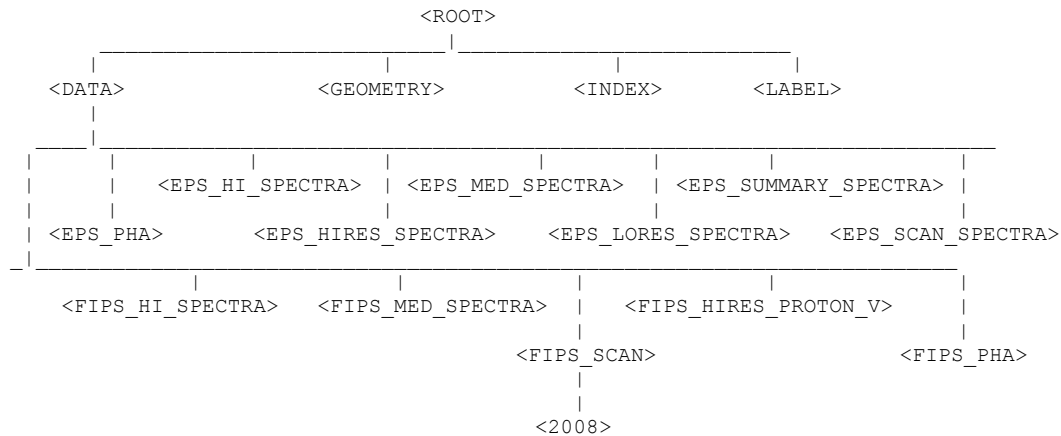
<ROOT>

<DATA>

<GEOMETRY>

<INDEX>

<LABEL>

<EPS_HI_SPECTRA>

<EPS_MED_SPECTRA>

<EPS_SUMMARY_SPECTRA>

<EPS_PHA>

<EPS_HIRES_SPECTRA>

<EPS_LORES_SPECTRA>

<EPS_SCAN_SPECTRA>

<FIPS_HI_SPECTRA>

<FIPS_MED_SPECTRA>

<FIPS_HIRES_PROTON_V>

<FIPS_SCAN>

<FIPS_PHA>

<2008>